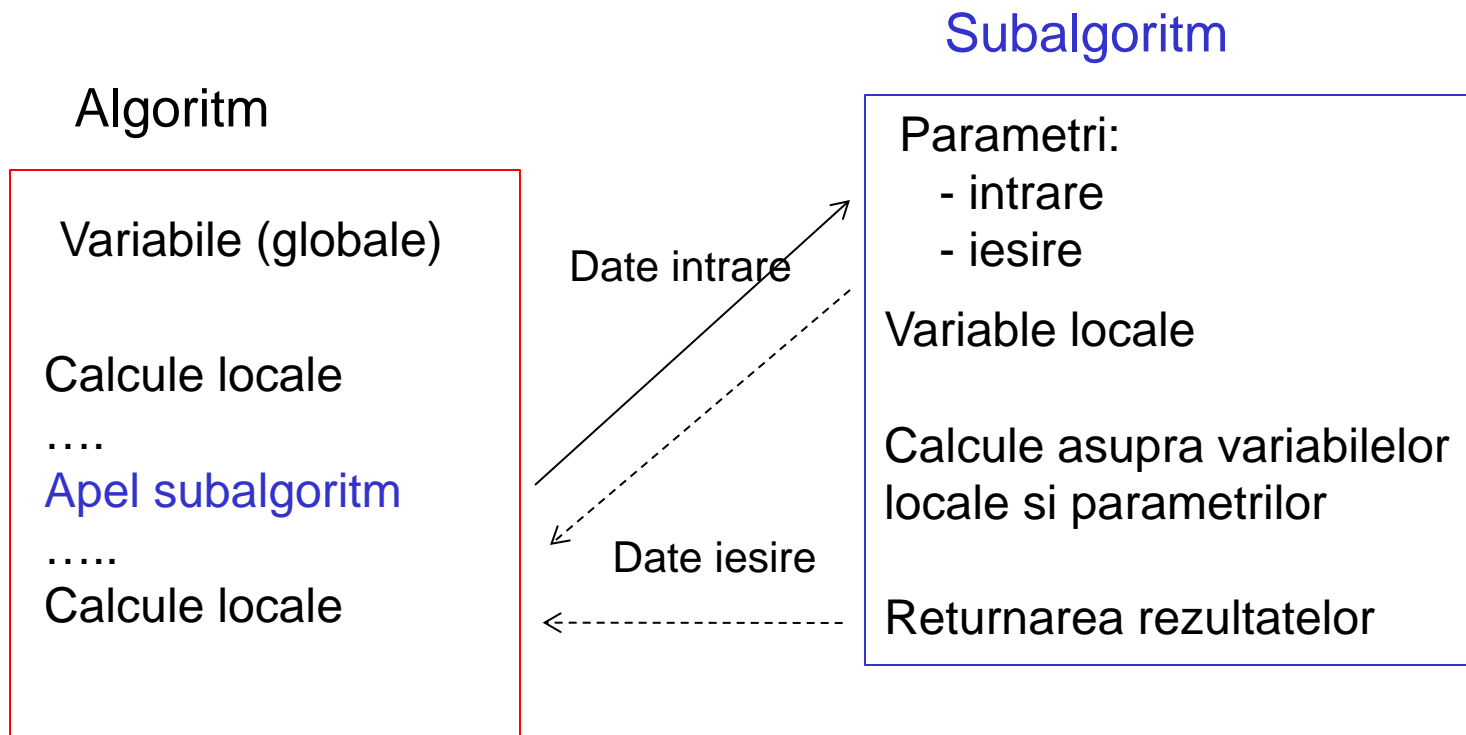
Algoritm

Variabile (globale)

Calcule locale
….
Apel subalgoritm
…..
Calcule locale

Date intrare

Date iesire

Subalgoritm

Parametri:
- intrare
- iesire

Variable locale

Calcule asupra variabilelor locale si parametrilor

Returnarea rezultatelor